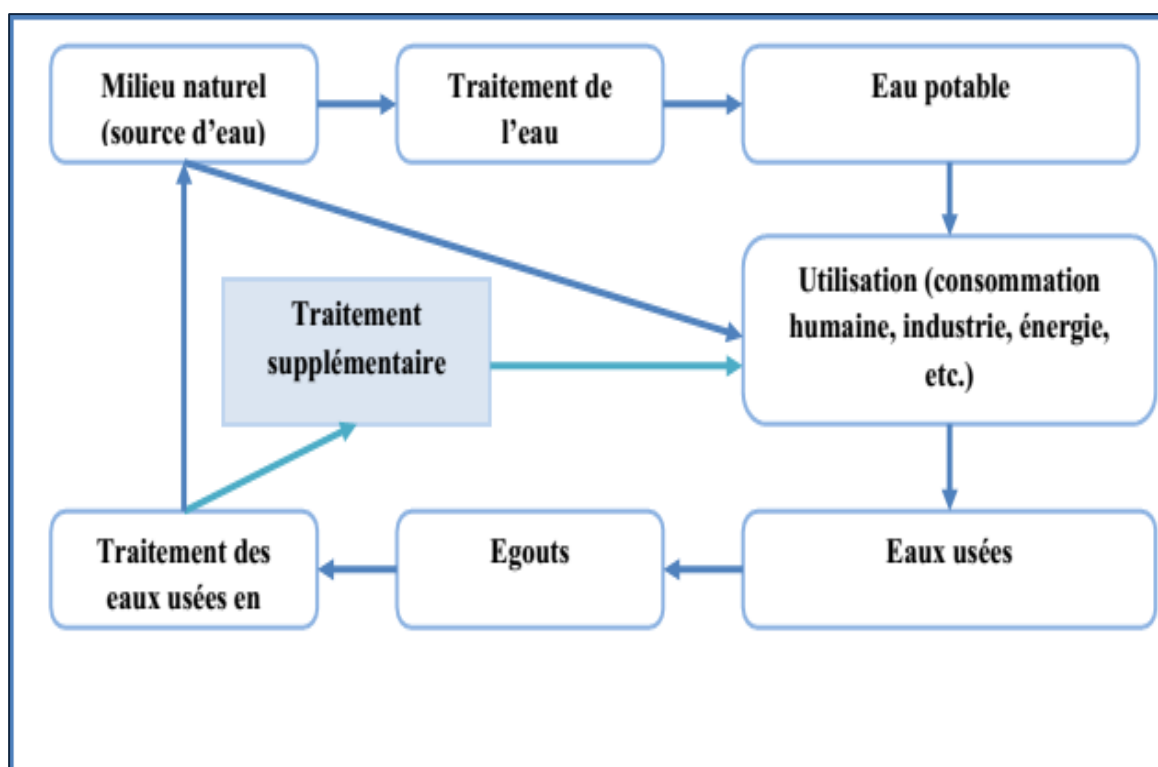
Milieu naturel (source d'eau)

Traitement de l'eau

Eau potable

Traitement supplémentaire

Utilisation (consommation humaine, industrie, énergie, etc.)

Traitement des eaux usées en

Egouts

Eaux usées